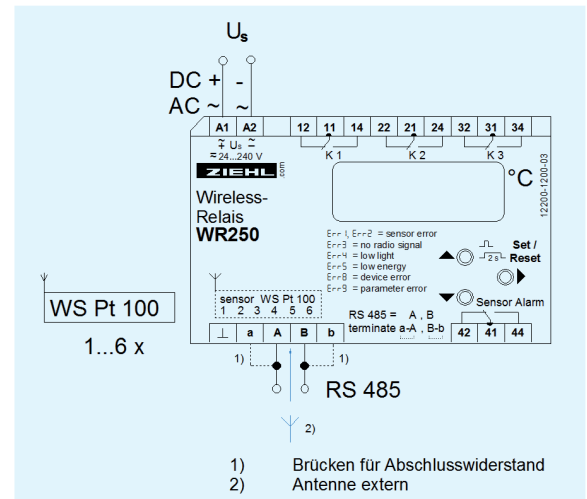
$U_s$

DC + -
AC ~ ~

A1 A2
$U_s$
≂ 24...240 V

12 11 14
K 1
22 21 24
K 2
32 31 34
K 3

ZIEHL .com

°C

12200-1200-03

Wireless-
Relais
WR250

Err 1, Err 2 = sensor error
Err 3 = no radio signal
Err 4 = low light
Err 5 = low energy
Err 8 = device error
Err 9 = parameter error

2 s
Set /
Reset

Sensor Alarm

WS Pt 100

1...6 x

sensor WS Pt 100
1 2 3 4 5 6

RS 485 = A , B
terminate a-A , B-b

⊥ a A B b

42 41 44

1) 1)

RS 485

2)

1) Brücken für Abschlusswiderstand
2) Antenne extern